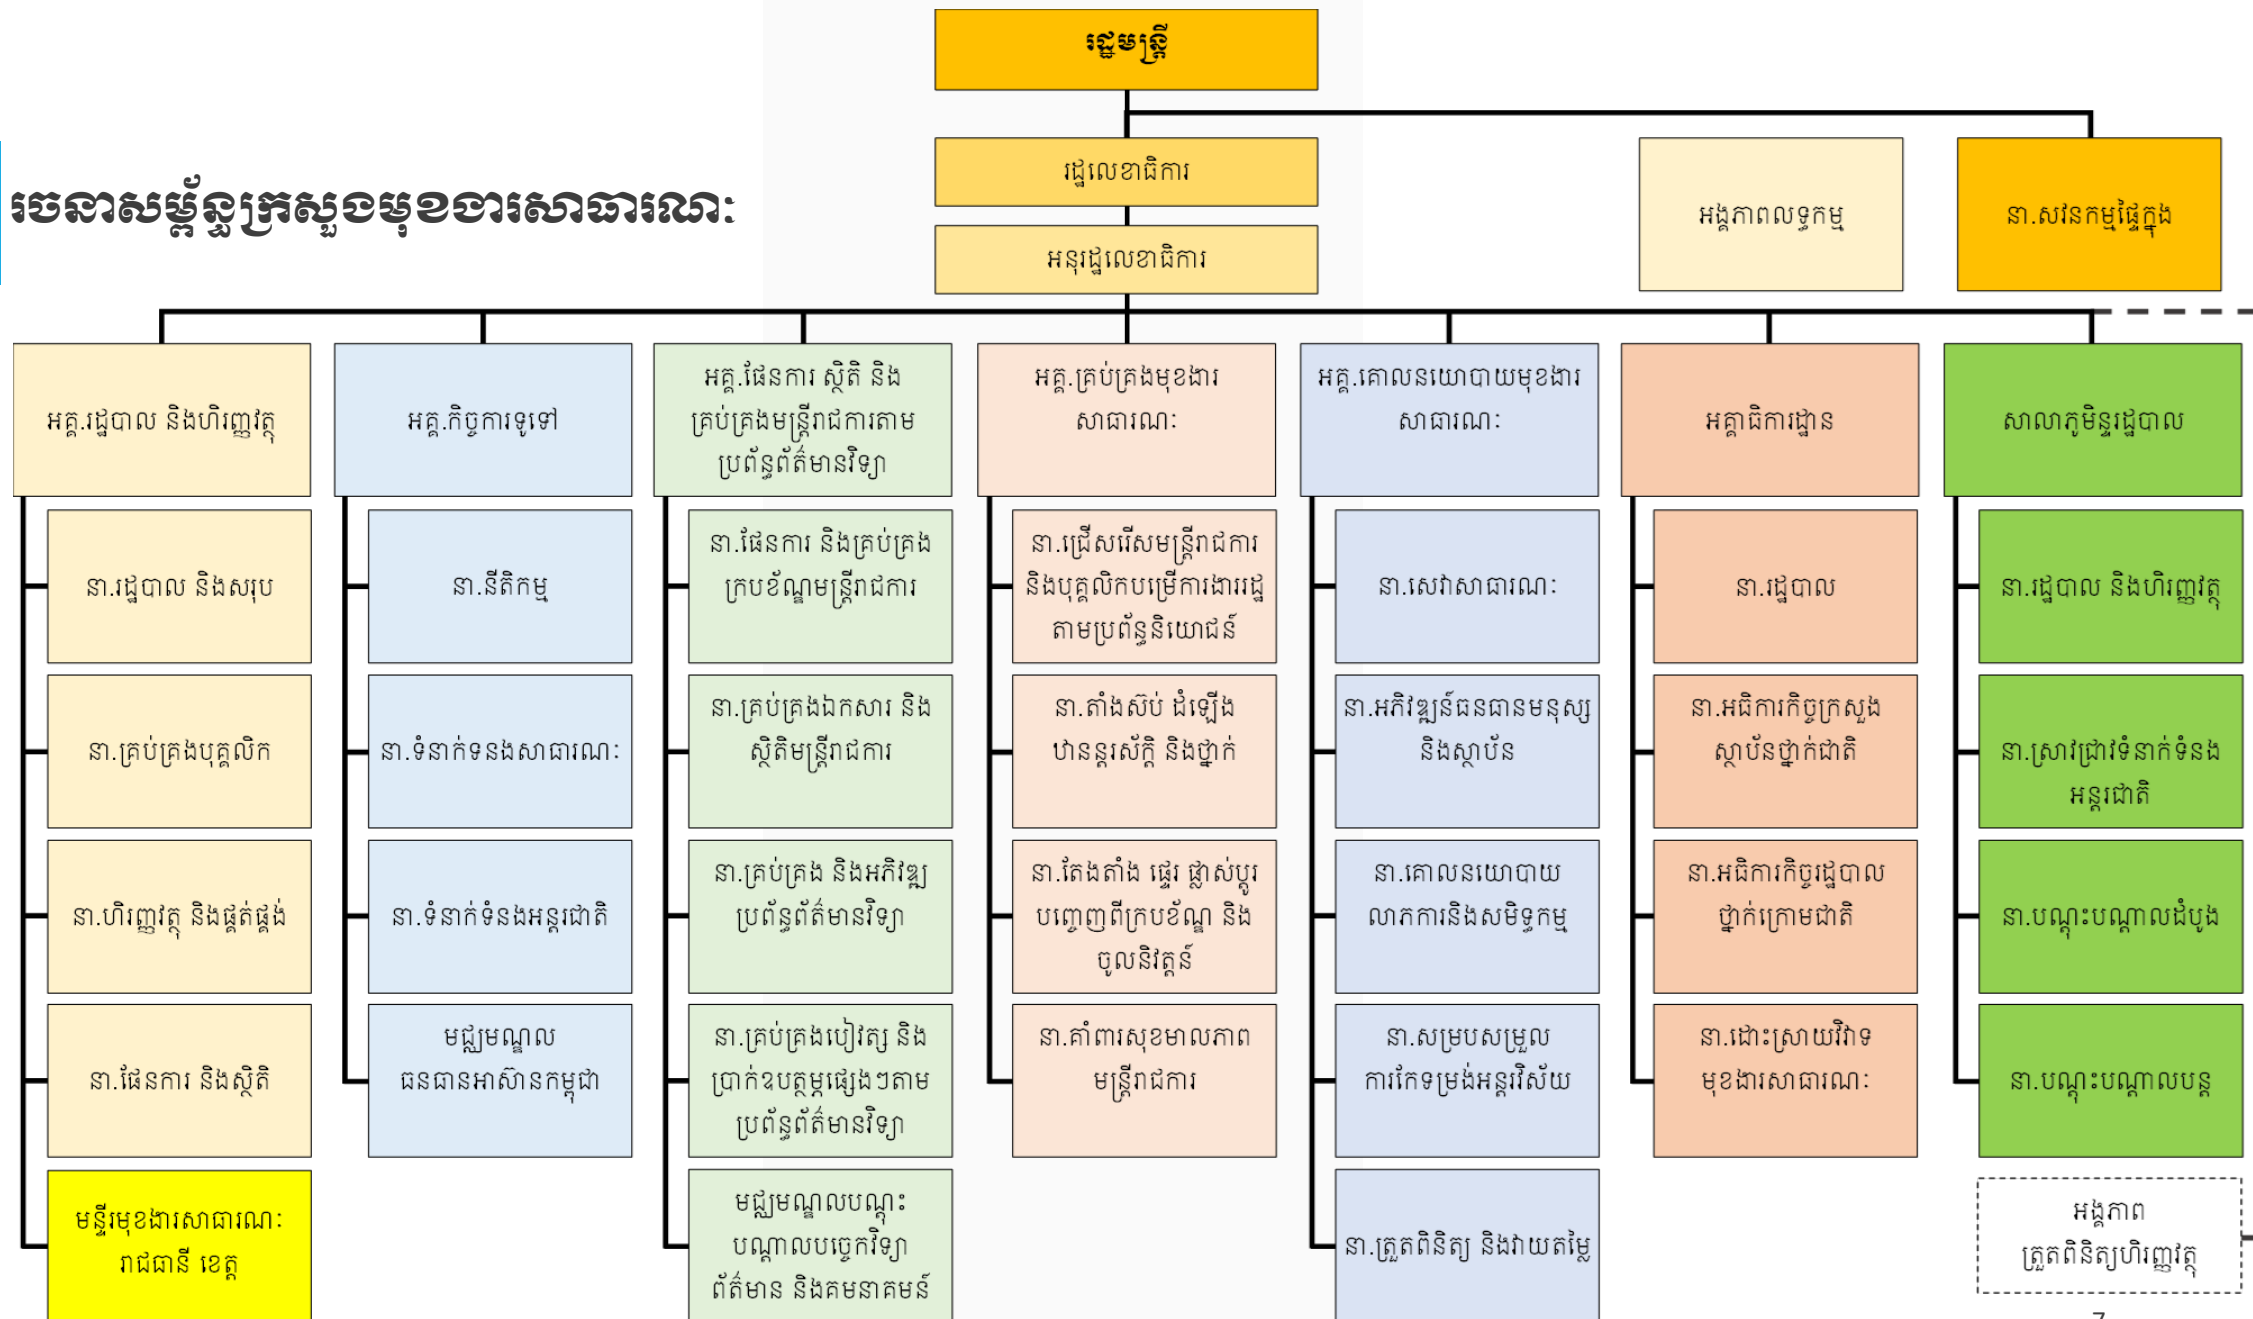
រចនាសម្ព័ន្ធក្រសួងមុខងារសាធារណៈ

រដ្ឋមន្ត្រី

រដ្ឋលេខាធិការ

អនុរដ្ឋលេខាធិការ

អង្គភាពលទ្ធកម្ម

នា.សវនកម្មផ្ទៃក្នុង

អគ្គ.រដ្ឋបាល និងហិរញ្ញវត្ថុ

នា.រដ្ឋបាល និងសរុប

នា.គ្រប់គ្រងបុគ្គលិក

នា.ហិរញ្ញវត្ថុ និងផ្គត់ផ្គង់

នា.ផែនការ និងស្ថិតិ

មន្ទីរមុខងារសាធារណៈ រាជធានី ខេត្ត

អគ្គ.កិច្ចការទូទៅ

នា.នីតិកម្ម

នា.ទំនាក់ទំនងសាធារណៈ

នា.ទំនាក់ទំនងអន្តរជាតិ

មជ្ឈមណ្ឌលធនធានអាស៊ានកម្ពុជា

អគ្គ.ផែនការ ស្ថិតិ និងគ្រប់គ្រងមន្ត្រីរាជការតាមប្រព័ន្ធព័ត៌មានវិទ្យា

នា.ផែនការ និងគ្រប់គ្រងក្របខ័ណ្ឌមន្ត្រីរាជការ

នា.គ្រប់គ្រងឯកសារ និងស្ថិតិមន្ត្រីរាជការ

នា.គ្រប់គ្រង និងអភិវឌ្ឍប្រព័ន្ធព័ត៌មានវិទ្យា

នា.គ្រប់គ្រងបៀវត្ស និងប្រាក់ឧបត្ថម្ភផ្សេងៗតាមប្រព័ន្ធព័ត៌មានវិទ្យា

មជ្ឈមណ្ឌលបណ្តុះបណ្តាលបច្ចេកវិទ្យាព័ត៌មាន និងគមនាគមន៍

អគ្គ.គ្រប់គ្រងមុខងារសាធារណៈ

នា.ជ្រើសរើសមន្ត្រីរាជការ និងបុគ្គលិកបម្រើការងាររដ្ឋតាមប្រព័ន្ធនិយោជន៍

នា.តាំងស៊ប់ ដំឡើងឋានន្តរស័ក្តិ និងថ្នាក់

នា.តែងតាំង ផ្ទេរ ផ្លាស់ប្តូរ បញ្ចេញពីក្របខ័ណ្ឌ និងចូលនិវត្តន៍

នា.គាំពារសុខមាលភាពមន្ត្រីរាជការ

អគ្គ.គោលនយោបាយមុខងារសាធារណៈ

នា.សេវាសាធារណៈ

នា.អភិវឌ្ឍន៍ធនធានមនុស្ស និងស្ថាប័ន

នា.គោលនយោបាយលាភការនិងសមិទ្ធកម្ម

នា.សម្របសម្រួលការកែទម្រង់អន្តរវិស័យ

នា.ត្រួតពិនិត្យ និងវាយតម្លៃ

អគ្គាធិការដ្ឋាន

នា.រដ្ឋបាល

នា.អធិការកិច្ចក្រសួង ស្ថាប័នថ្នាក់ជាតិ

នា.អធិការកិច្ចរដ្ឋបាលថ្នាក់ក្រោមជាតិ

នា.ដោះស្រាយវិវាទមុខងារសាធារណៈ

សាលាភូមិន្ទរដ្ឋបាល

នា.រដ្ឋបាល និងហិរញ្ញវត្ថុ

នា.ស្រាវជ្រាវទំនាក់ទំនងអន្តរជាតិ

នា.បណ្តុះបណ្តាលដំបូង

នា.បណ្តុះបណ្តាលបន្ត

អង្គភាពត្រួតពិនិត្យហិរញ្ញវត្ថុ

7